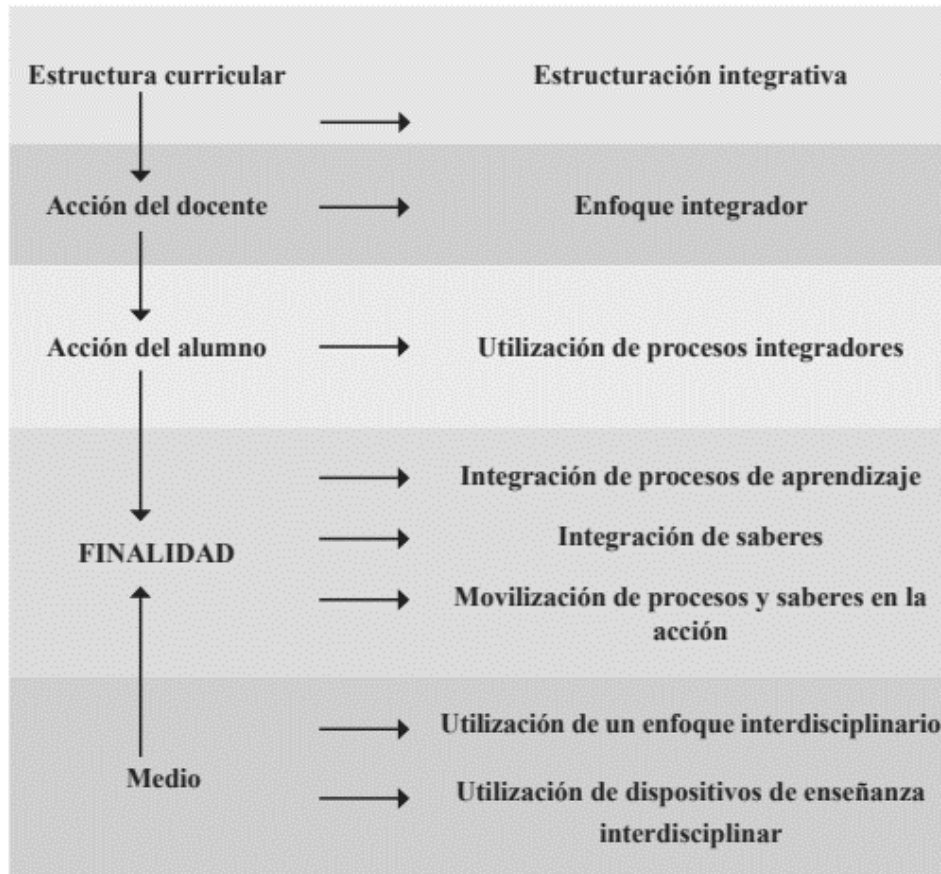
Estructura curricular

Estructuración integrativa

Acción del docente

Enfoque integrador

Acción del alumno

Utilización de procesos integradores

Integración de procesos de aprendizaje

FINALIDAD

Integración de saberes

Movilización de procesos y saberes en la acción

Utilización de un enfoque interdisciplinario

Medio

Utilización de dispositivos de enseñanza interdisciplinar